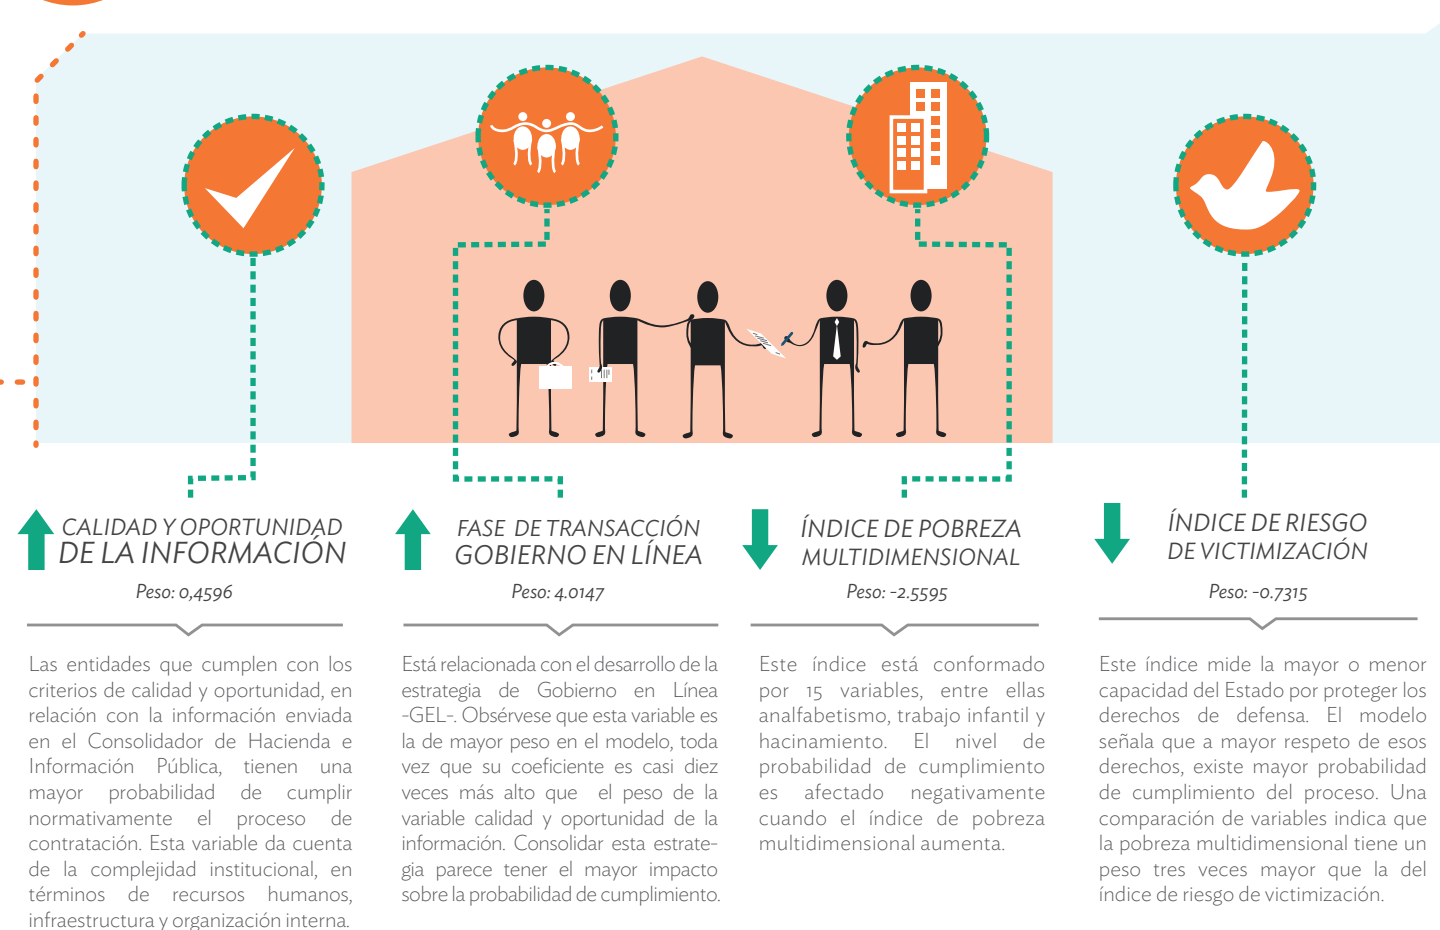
CALIDAD Y OPORTUNIDAD DE LA INFORMACIÓN

Peso: 0,4596

Las entidades que cumplen con los criterios de calidad y oportunidad, en relación con la información enviada en el Consolidador de Hacienda e Información Pública, tienen una mayor probabilidad de cumplir normativamente el proceso de contratación. Esta variable da cuenta de la complejidad institucional, en términos de recursos humanos, infraestructura y organización interna.

FASE DE TRANSACCIÓN GOBIERNO EN LÍNEA

Peso: 4.0147

Está relacionada con el desarrollo de la estrategia de Gobierno en Línea -GEL-. Obsérvese que esta variable es la de mayor peso en el modelo, toda vez que su coeficiente es casi diez veces más alto que el peso de la variable calidad y oportunidad de la información. Consolidar esta estrategia parece tener el mayor impacto sobre la probabilidad de cumplimiento.

ÍNDICE DE POBREZA MULTIDIMENSIONAL

Peso: -2.5595

Este índice está conformado por 15 variables, entre ellas analfabetismo, trabajo infantil y hacinamiento. El nivel de probabilidad de cumplimiento es afectado negativamente cuando el índice de pobreza multidimensional aumenta.

ÍNDICE DE RIESGO DE VICTIMIZACIÓN

Peso: -0.7315

Este índice mide la mayor o menor capacidad del Estado por proteger los derechos de defensa. El modelo señala que a mayor respeto de esos derechos, existe mayor probabilidad de cumplimiento del proceso. Una comparación de variables indica que la pobreza multidimensional tiene un peso tres veces mayor que la del índice de riesgo de victimización.